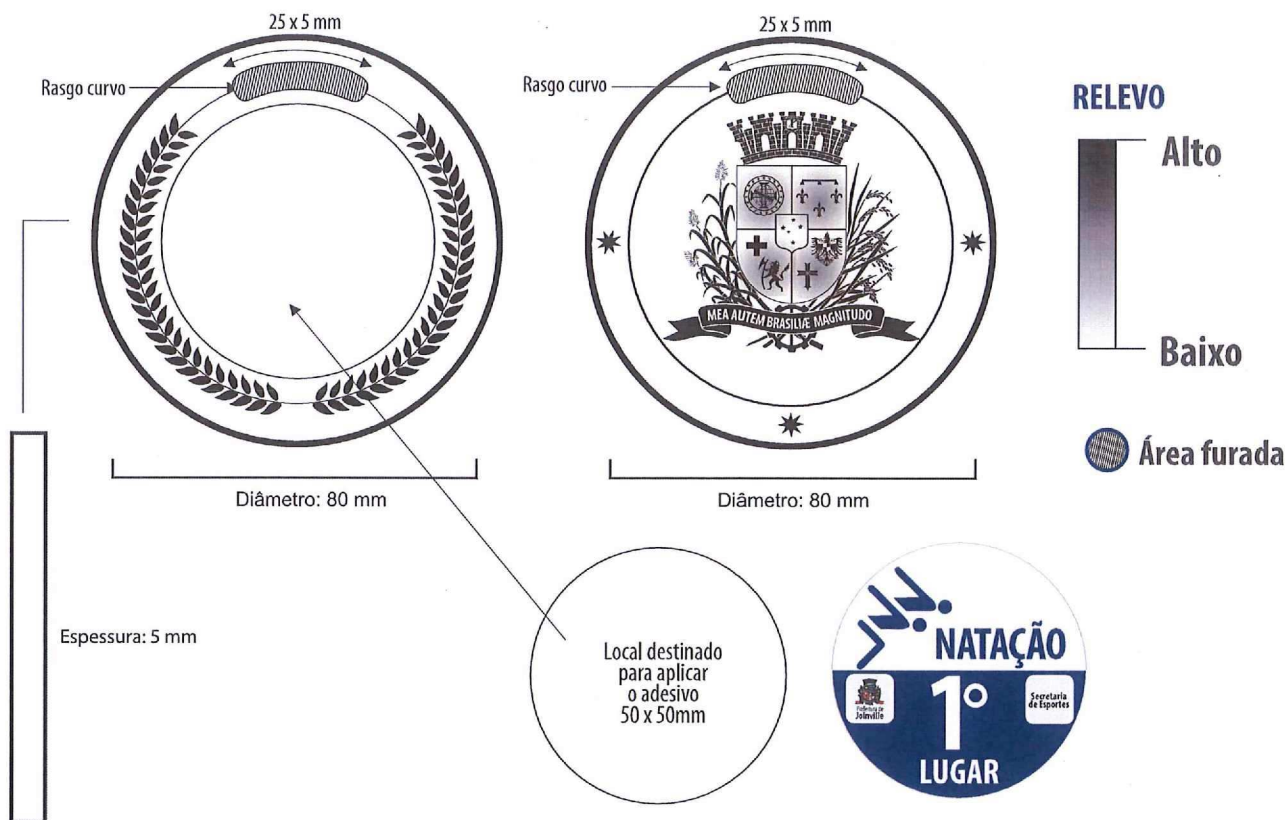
25 x 5 mm

Rasgo curvo

Diâmetro: 80 mm

25 x 5 mm

Rasgo curvo

MEA AUTEM BRASILIÆ MAGNITUDO

Diâmetro: 80 mm

RELEVO

Alto

Baixo

Área furada

Espessura: 5 mm

Local destinado para aplicar o adesivo 50 x 50mm

NATAÇÃO

Prefeitura de Joinville

1°

Secretaria de Esportes

LUGAR